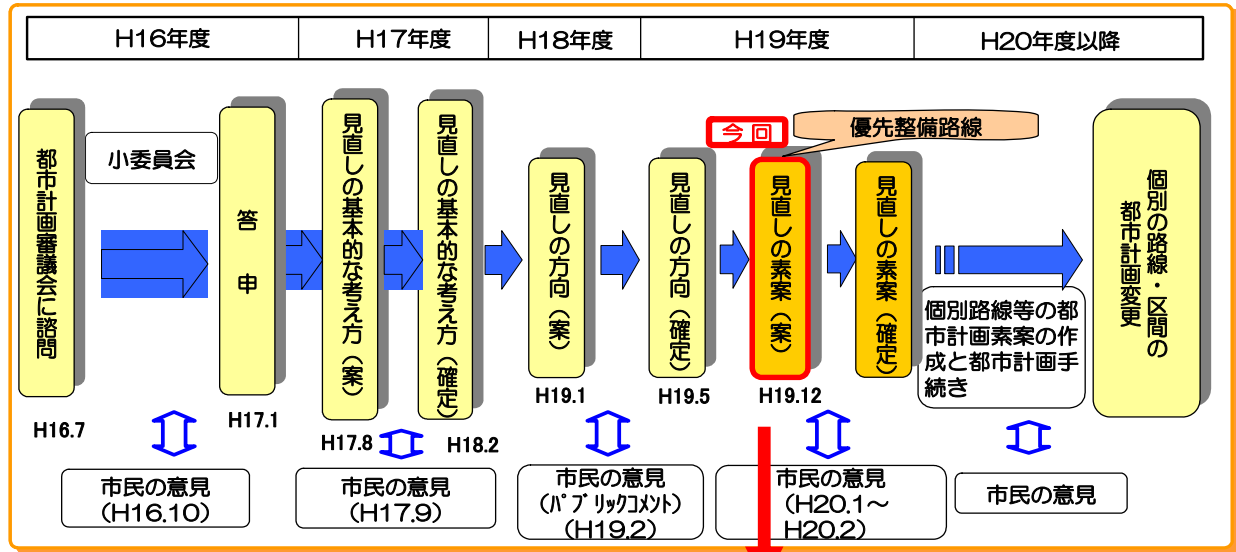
| H16年度 | H17年度 | H18年度 | H19年度 | H20年度以降 |
|---|---|---|---|---|

都市計画審議会に諮問

H16.7

小委員会

市民の意見
（H16.10）

答申

H17.1

見直しの基本的な考え方（案）

H17.8

市民の意見
（H17.9）

見直しの基本的な考え方（確定）

H18.2

見直しの方向（案）

H19.1

市民の意見
（パブリックコメント）
（H19.2）

見直しの方向（確定）

H19.5

今回

優先整備路線

見直しの素案（案）

H19.12

市民の意見
（H20.1～
H20.2）

見直しの素案（確定）

個別路線等の都市計画素案の作成と都市計画手続き

市民の意見

個別の路線・区間の都市計画変更